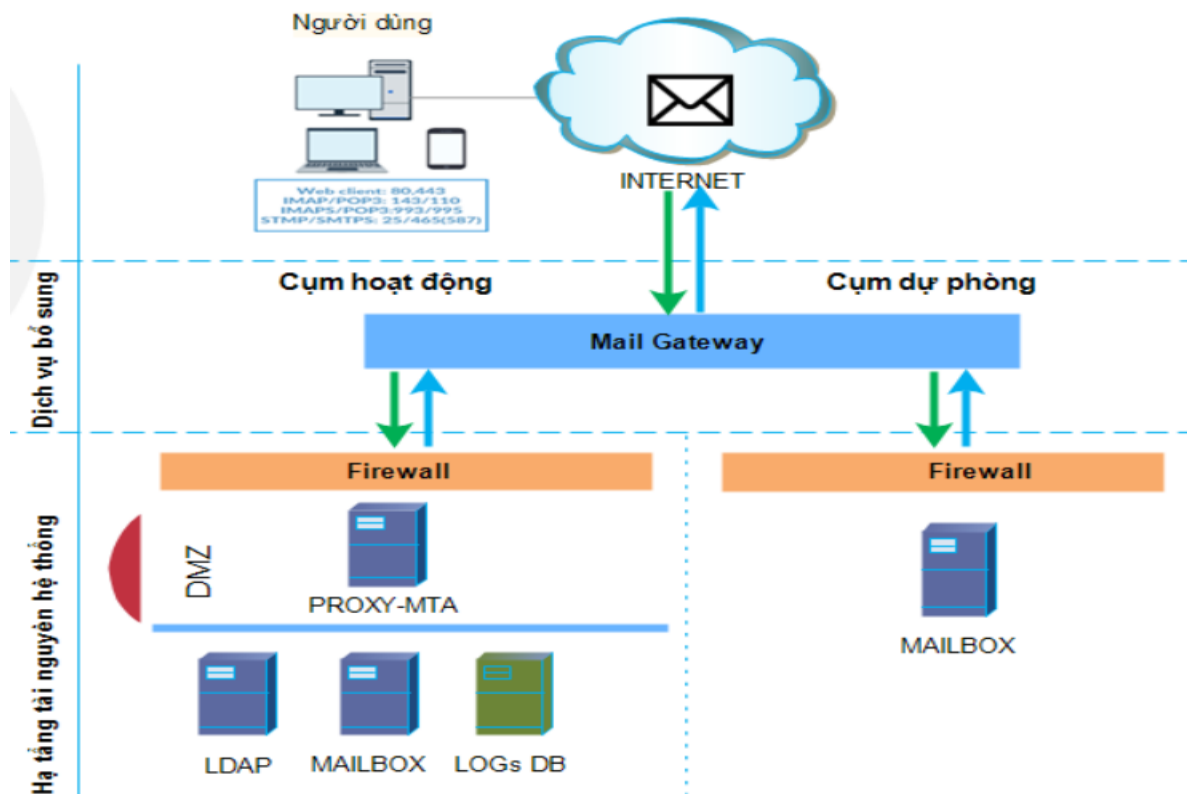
Người dùng

Web client: 80,443
IMAP/POP3: 143/110
IMAPS/POP3:993/995
STMP/SMTPS: 25/465(587)

INTERNET

Dịch vụ bổ sung

Cụm hoạt động

Cụm dự phòng

Mail Gateway

Hạ tầng tài nguyên hệ thống

Firewall

DMZ

PROXY-MTA

LDAP

MAILBOX

LOGs DB

Firewall

MAILBOX